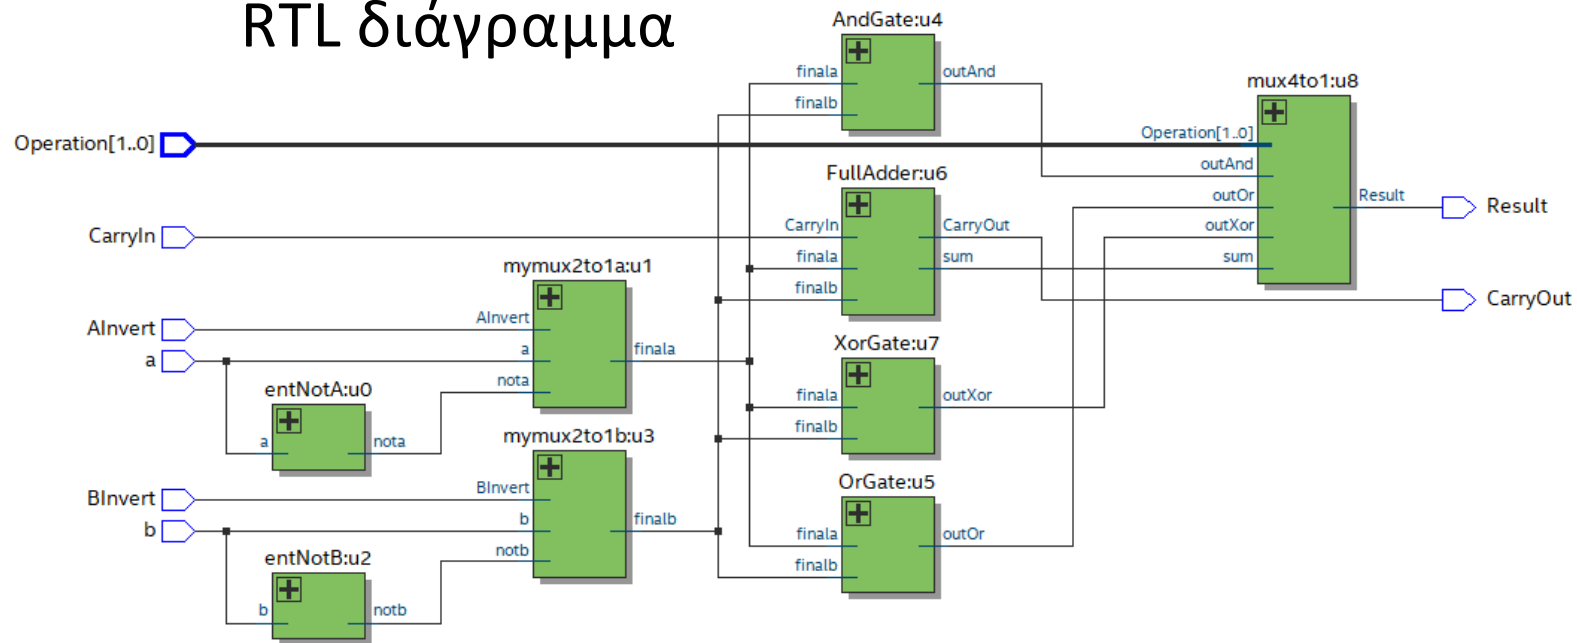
RTL διάγραμμα

AndGate:u4
finala
finalb
outAnd

mux4to1:u8
Operation[1..0]
outAnd
outOr
outXor
sum
Result

Operation[1..0]

FullAdder:u6
CarryIn
finala
finalb
CarryOut
sum

Result

CarryOut

CarryIn

mymux2to1a:u1
AInvert
a
nota
finala

AInvert
a

entNotA:u0
a
nota

XorGate:u7
finala
finalb
outXor

mymux2to1b:u3
BInvert
b
notb
finalb

BInvert
b

OrGate:u5
finala
finalb
outOr

entNotB:u2
b
notb